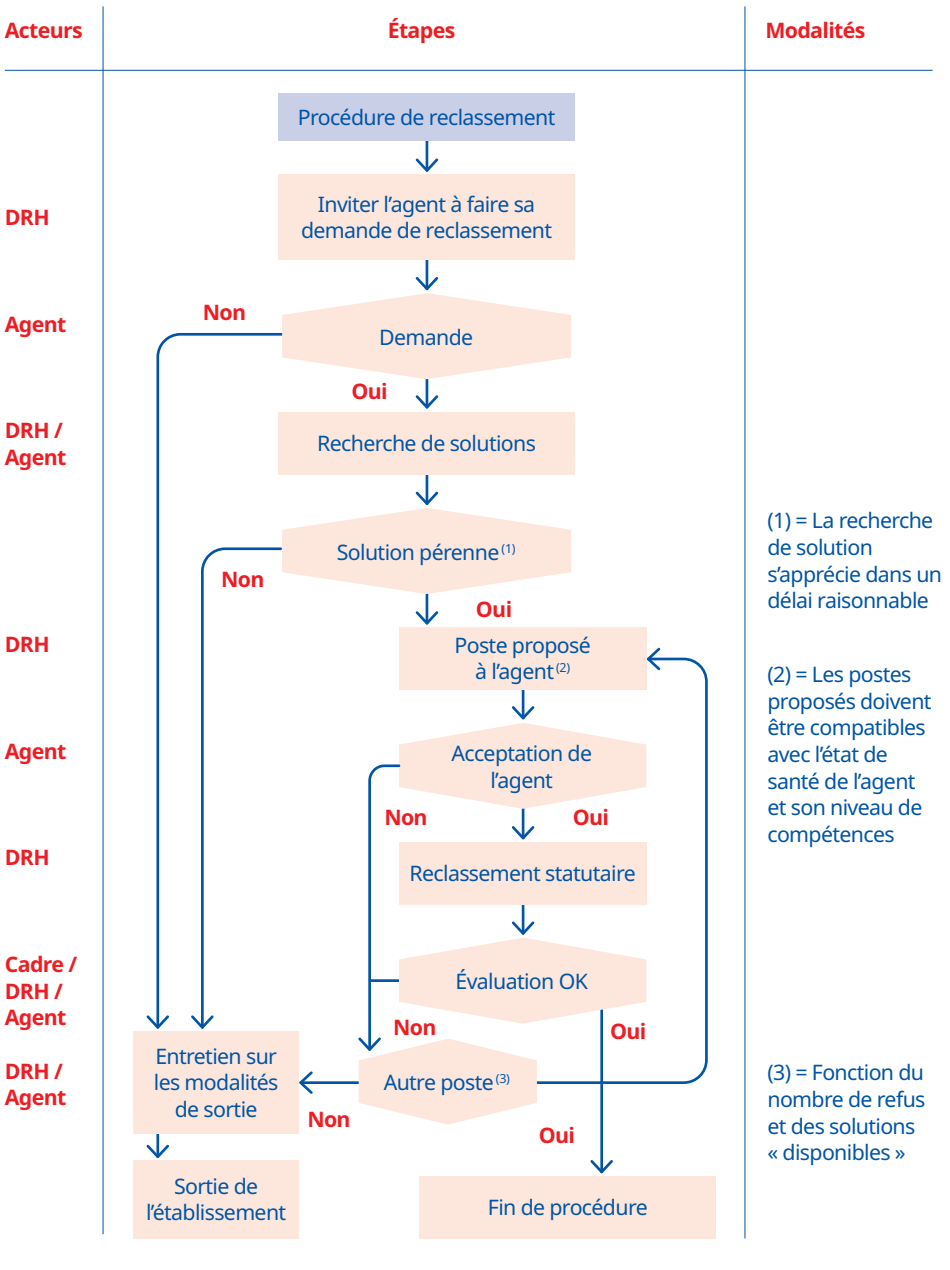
Acteurs

Étapes

Modalités

Procédure de reclassement

DRH

Inviter l'agent à faire sa demande de reclassement

Agent

Non

Demande

Oui

DRH / Agent

Recherche de solutions

Solution pérenne$^{(1)}$

Non

Oui

(1) = La recherche de solution s'apprécie dans un délai raisonnable

DRH

Poste proposé à l'agent$^{(2)}$

(2) = Les postes proposés doivent être compatibles avec l'état de santé de l'agent et son niveau de compétences

Agent

Acceptation de l'agent

Non

Oui

DRH

Reclassement statutaire

Cadre / DRH / Agent

Évaluation OK

Non

Oui

DRH / Agent

Entretien sur les modalités de sortie

Autre poste$^{(3)}$

Non

Oui

(3) = Fonction du nombre de refus et des solutions « disponibles »

Sortie de l'établissement

Fin de procédure